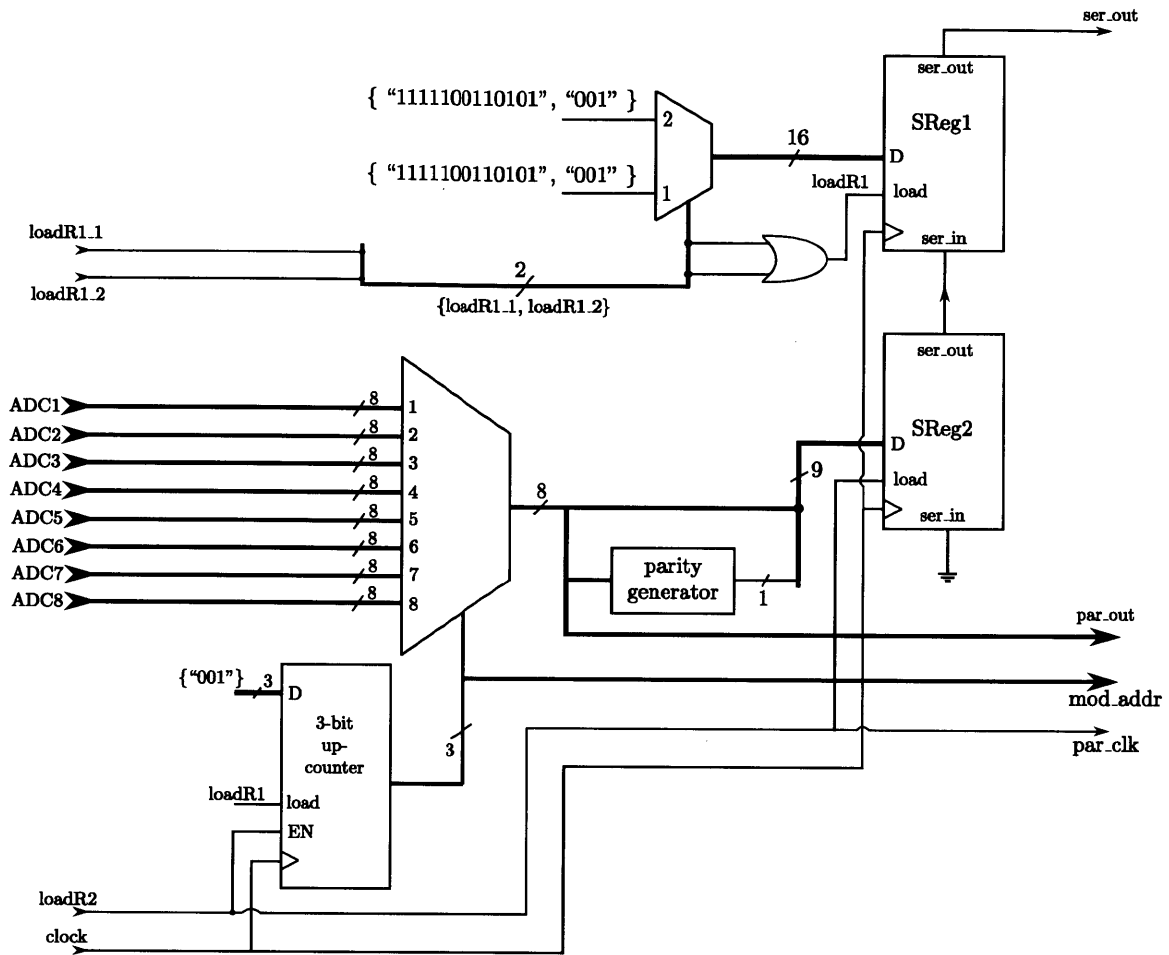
ser_out

ser_out

SReg1

{ "1111100110101", "001" }

2

16

D

{ "1111100110101", "001" }

1

loadR1

load

loadR1_1

ser_in

2

loadR1_2

{loadR1_1, loadR1_2}

ser_out

ADC1 8 1

ADC2 8 2

SReg2

ADC3 8 3

D

ADC4 8 4

9

load

ADC5 8 5

8

ser_in

ADC6 8 6

ADC7 8 7

parity generator

1

ADC8 8 8

par_out

{"001"} 3 D

mod_addr

3-bit up-counter

3

par_clk

loadR1

load

EN

loadR2

clock